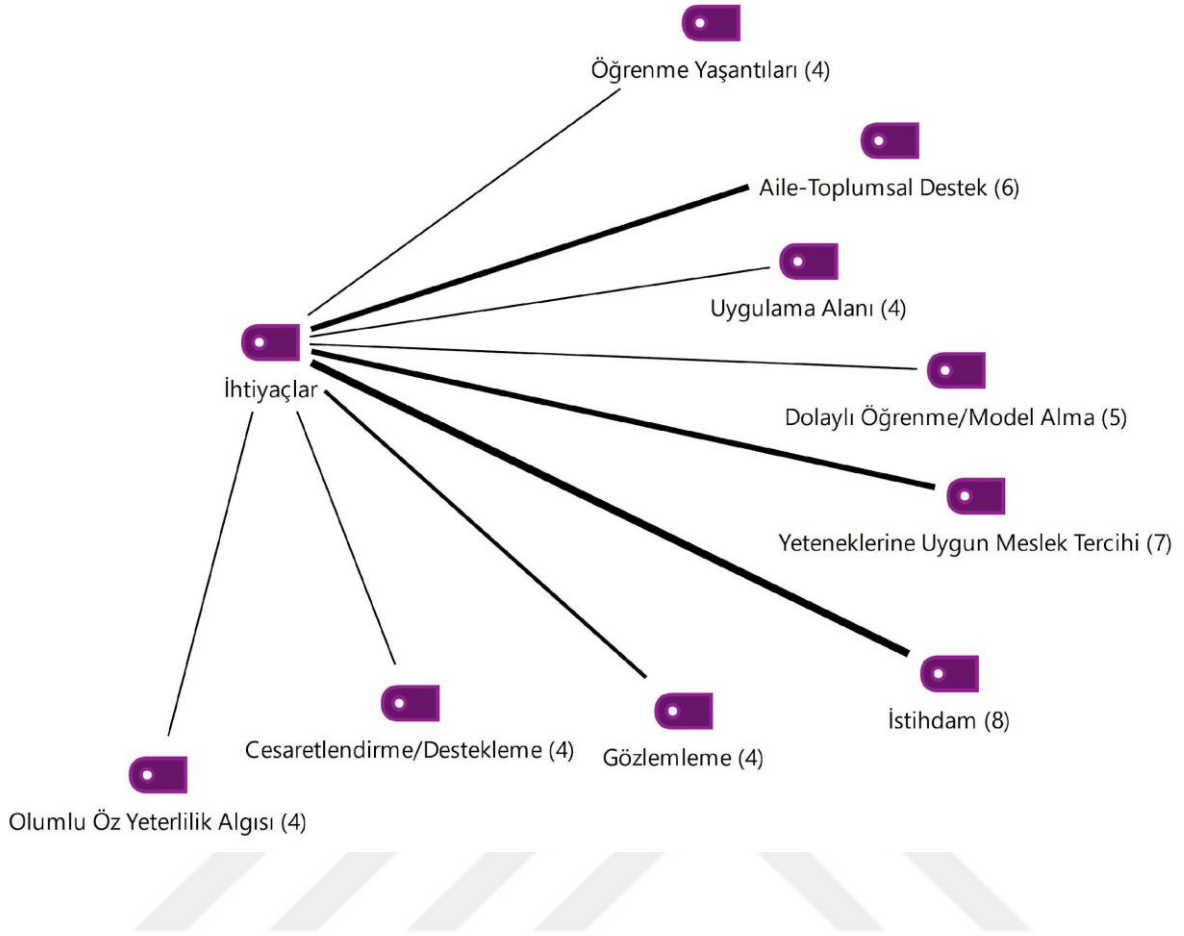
Öğrenme Yaşantıları (4)

Aile-Toplumsal Destek (6)

Uygulama Alanı (4)

İhtiyaçlar

Dolaylı Öğrenme/Model Alma (5)

Yeteneklerine Uygun Meslek Tercihi (7)

İstihdam (8)

Cesaretlendirme/Destekleme (4)

Gözlemleme (4)

Olumlu Öz Yeterlilik Algısı (4)